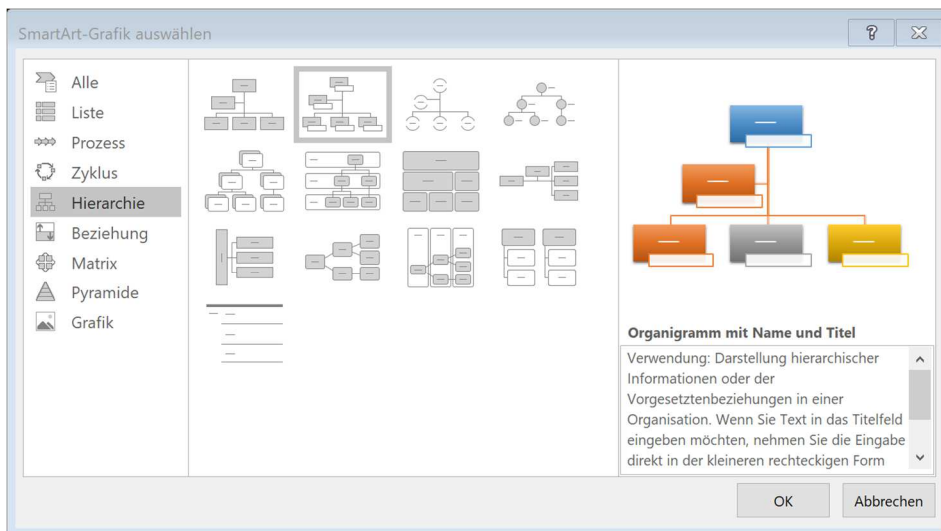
SmartArt-Grafik auswählen

?

Alle
Liste
Prozess
Zyklus
Hierarchie
Beziehung
Matrix
Pyramide
Grafik

Organigramm mit Name und Titel

Verwendung: Darstellung hierarchischer Informationen oder der Vorgesetztenbeziehungen in einer Organisation. Wenn Sie Text in das Titelfeld eingeben möchten, nehmen Sie die Eingabe direkt in der kleineren rechteckigen Form

OK
Abbrechen